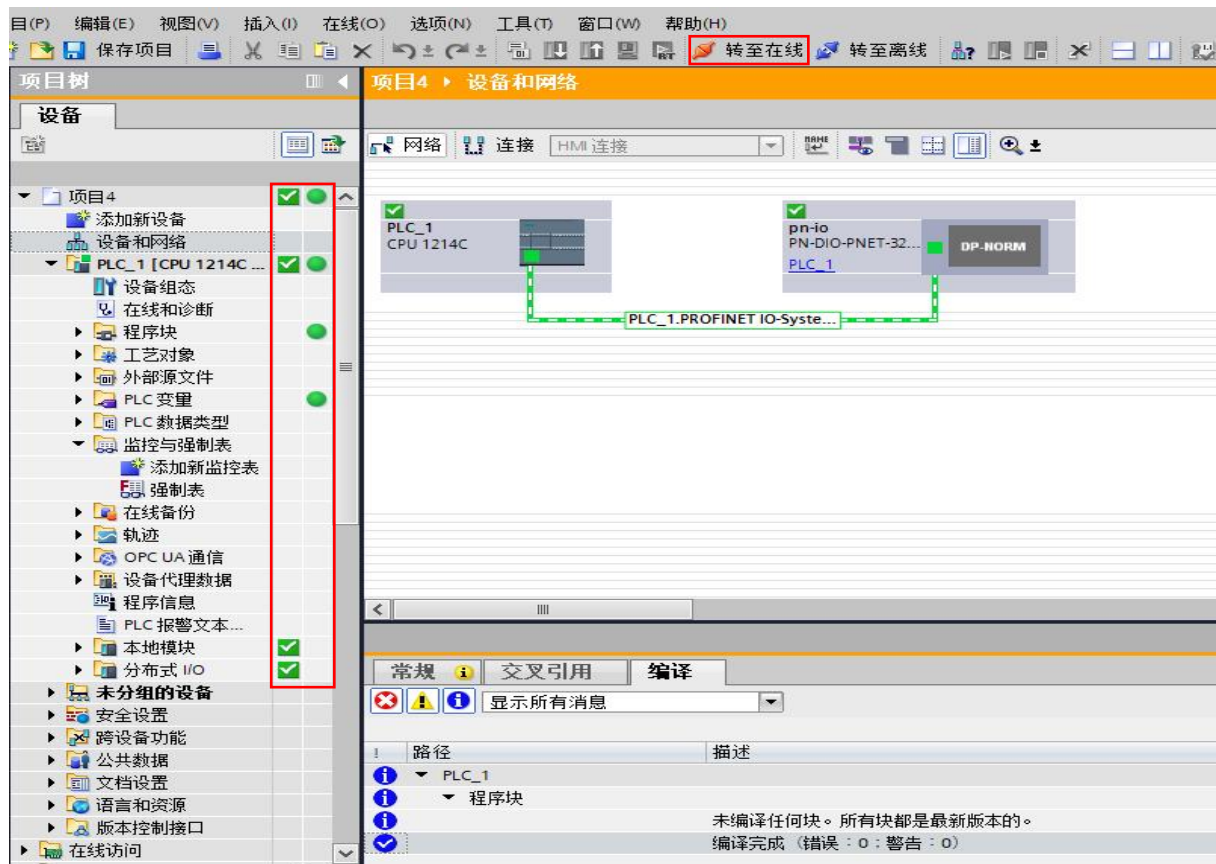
目(P) 编辑(E) 视图(V) 插入(I) 在线(O) 选项(N) 工具(T) 窗口(W) 帮助(H)

保存项目 转至在线 转至离线

项目树

设备

项目4
添加新设备
设备和网络
PLC_1 [CPU 1214C ...
设备组态
在线和诊断
程序块
工艺对象
外部源文件
PLC 变量
PLC 数据类型
监控与强制表
添加新监控表
强制表
在线备份
轨迹
OPC UA 通信
设备代理数据
程序信息
PLC 报警文本...
本地模块
分布式 I/O
未分组的设备
安全设置
跨设备功能
公共数据
文档设置
语言和资源
版本控制接口
在线访问

项目4 ▸ 设备和网络

网络 连接 HMI 连接

PLC_1
CPU 1214C

pn-io
PN-DIO-PNET-32...
PLC_1
DP-NORM

PLC_1.PROFINET IO-Syste...

常规 交叉引用 编译

显示所有消息

| ! | 路径 | 描述 |
|---|---|---|
| | PLC_1 | |
| | 程序块 | |
| | | 未编译任何块。所有块都是最新版本的。 |
| | | 编译完成（错误：0；警告：0） |